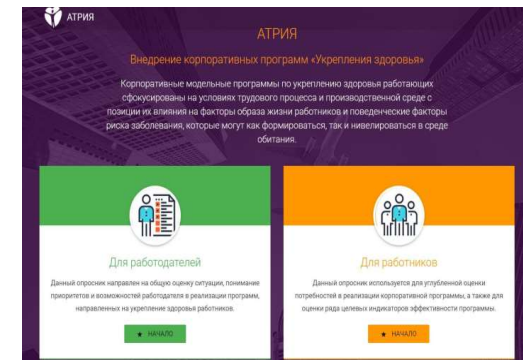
АТРИЯ

АТРИЯ

Внедрение корпоративных программ «Укрепления здоровья»

Корпоративные модельные программы по укреплению здоровья работающих сфокусированы на условиях трудового процесса и производственной среде с позиции их влияния на факторы образа жизни работников и поведенческие факторы риска заболевания, которые могут как формироваться, так и нивелироваться в среде обитания.

Для работодателей

Данный опросник направлен на общую оценку ситуации, понимание приоритетов и возможностей работодателя в реализации программ, направленных на укрепление здоровья работников.

★ НАЧАЛО

Для работников

Данный опросник используется для углубленной оценки потребностей в реализации корпоративной программы, а также для оценки ряда целевых индикаторов эффективности программы.

★ НАЧАЛО